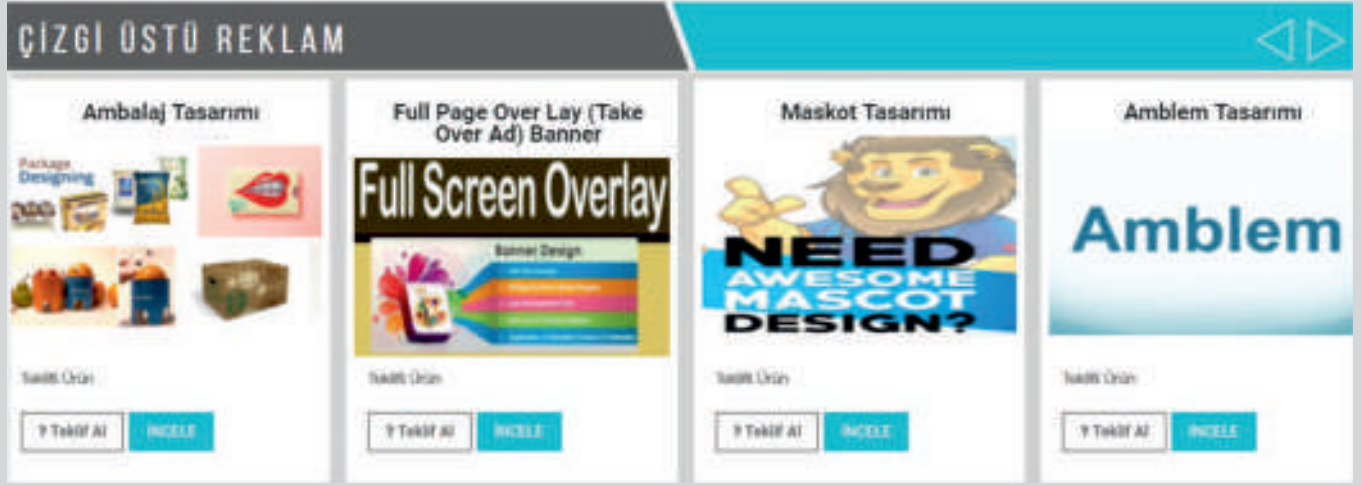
ÇİZGİ ÜSTÜ REKLAM

Ambalaj Tasarımı

Package Designing

Teklifli Ürün

? Teklif Al İNCELE

Full Page Over Lay (Take Over Ad) Banner

Full Screen Overlay

Banner Design

Teklifli Ürün

? Teklif Al İNCELE

Maskot Tasarımı

NEED AWESOME MASCOT DESIGN?

Teklifli Ürün

? Teklif Al İNCELE

Amblem Tasarımı

Amblem

Teklifli Ürün

? Teklif Al İNCELE